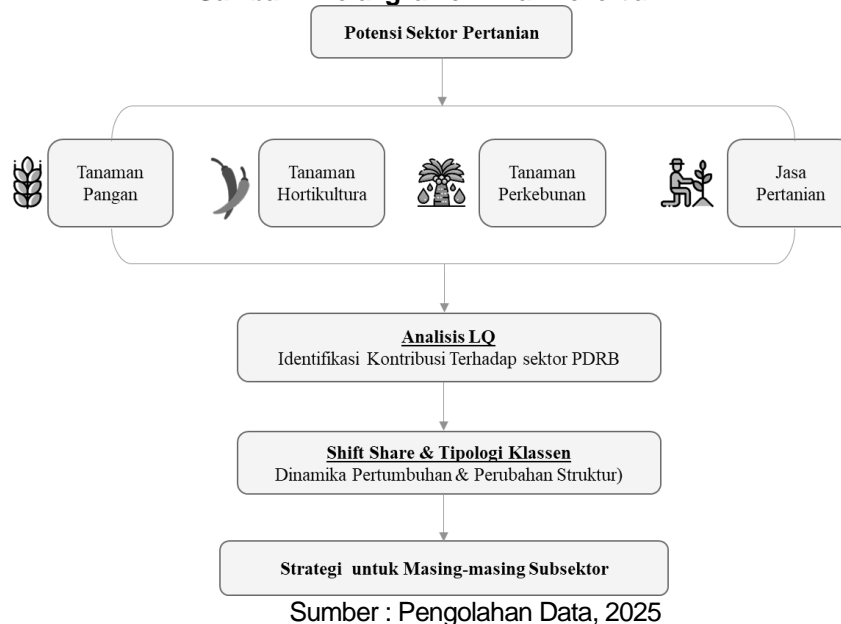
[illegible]

Potensi Sektor Pertanian

Tanaman Pangan

Tanaman Hortikultura

Tanaman Perkebunan

Jasa Pertanian

Analisis LQ
Identifikasi Kontribusi Terhadap sektor PDRB

Shift Share & Tipologi Klassen
Dinamika Pertumbuhan & Perubahan Struktur)

Strategi untuk Masing-masing Subsektor

Sumber : Pengolahan Data, 2025